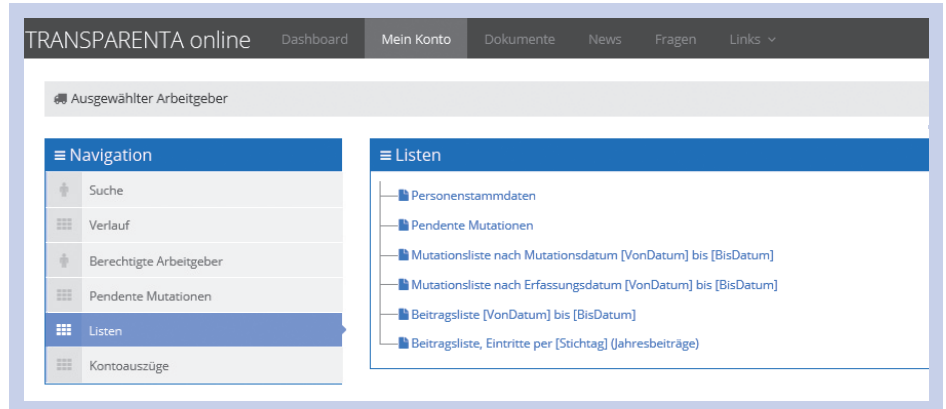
TRANSPARENTA online
Dashboard
Mein Konto
Dokumente
News
Fragen
Links

Ausgewählter Arbeitgeber

Navigation
Suche
Verlauf
Berechtigte Arbeitgeber
Pendente Mutationen
Listen
Kontoauszüge

Listen
Personenstammdaten
Pendente Mutationen
Mutationsliste nach Mutationsdatum [VonDatum] bis [BisDatum]
Mutationsliste nach Erfassungsdatum [VonDatum] bis [BisDatum]
Beitragsliste [VonDatum] bis [BisDatum]
Beitragsliste, Eintritte per [Stichtag] (Jahresbeiträge)